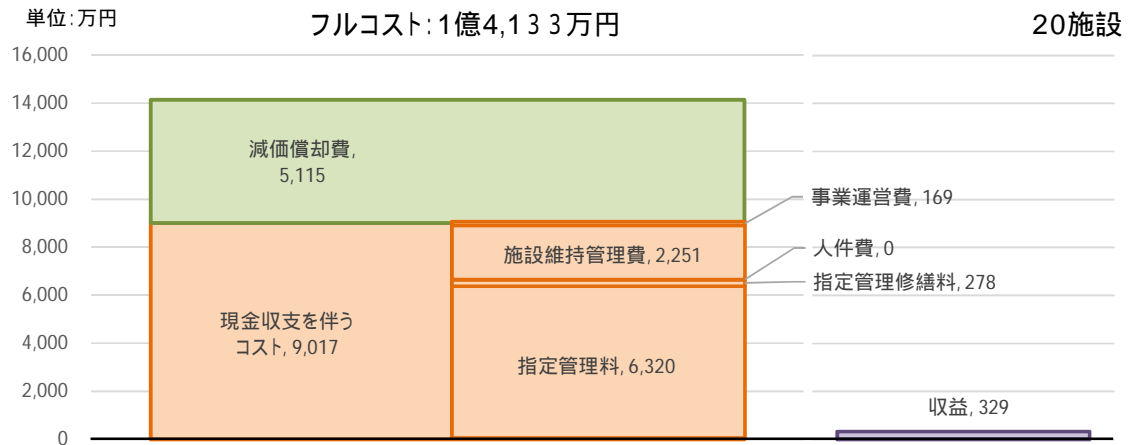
単位:万円

フルコスト:1億4,133万円

20施設

16,000
14,000
12,000
10,000
8,000
6,000
4,000
2,000
0

減価償却費, 5,115

現金収支を伴うコスト, 9,017

施設維持管理費, 2,251

指定管理料, 6,320

事業運営費, 169

人件費, 0

指定管理修繕料, 278

収益, 329